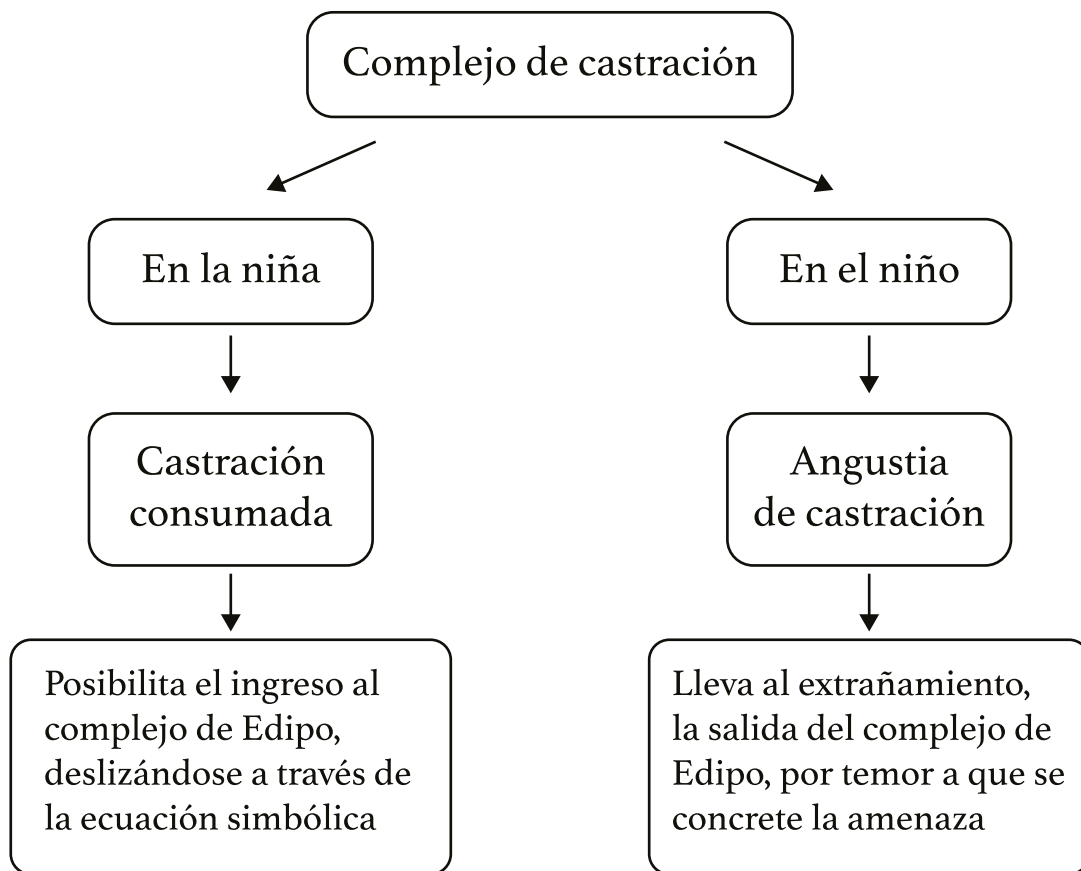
Complejo de castración

En la niña

Castración consumada

Posibilita el ingreso al complejo de Edipo, deslizándose a través de la ecuación simbólica

En el niño

Angustia de castración

Lleva al extrañamiento, la salida del complejo de Edipo, por temor a que se concrete la amenaza